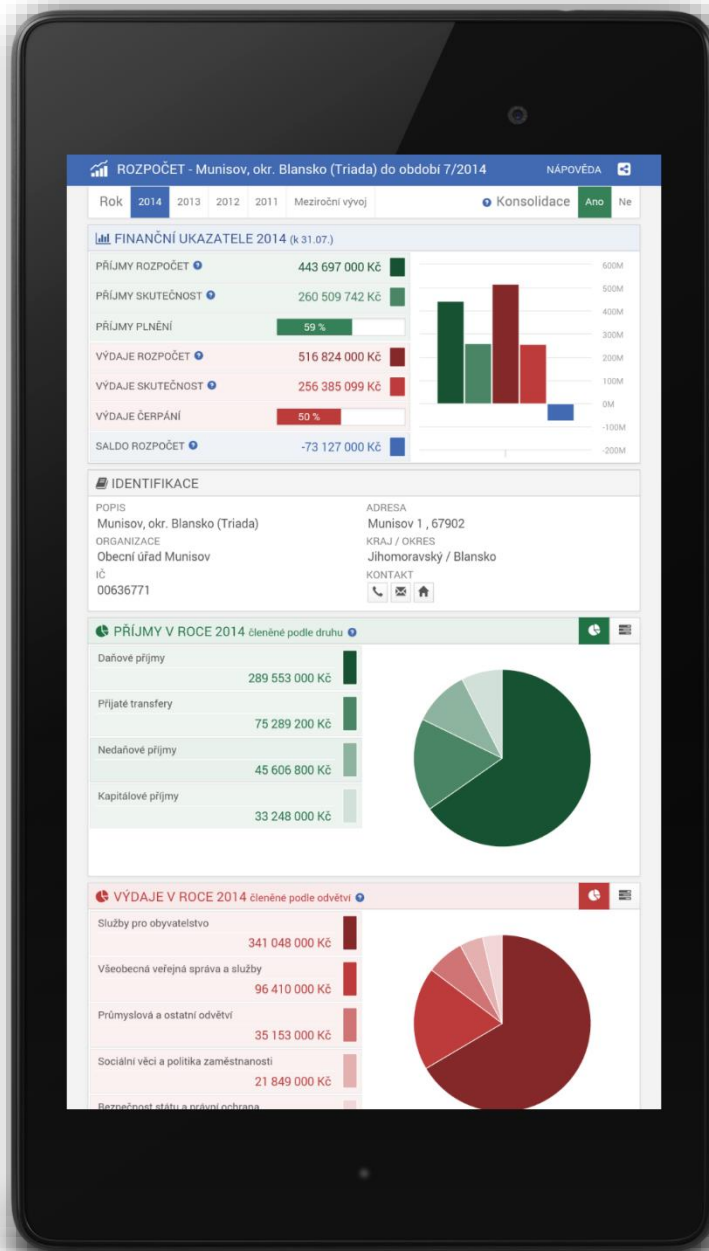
ROZPOČET - Munisov, okr. Blansko (Triada) do období 7/2014 NÁPOVĚDA

Rok 2014 2013 2012 2011 Meziroční vývoj Konsolidace Ano Ne

FINANČNÍ UKAZATELE 2014 (k 31.07.)

| | |
|---|---|
| PŘÍJMY ROZPOČET | 443 697 000 Kč |
| PŘÍJMY SKUTEČNOST | 260 509 742 Kč |
| PŘÍJMY PLNĚNÍ | 59 % |
| VÝDAJE ROZPOČET | 516 824 000 Kč |
| VÝDAJE SKUTEČNOST | 256 385 099 Kč |
| VÝDAJE ČERPÁNÍ | 50 % |
| SALDO ROZPOČET | -73 127 000 Kč |

600M
500M
400M
300M
200M
100M
0M
-100M
-200M

IDENTIFIKACE

POPIS
Munisov, okr. Blansko (Triada)
ORGANIZACE
Obecní úřad Munisov
IČ
00636771

ADRESA
Munisov 1 , 67902
KRAJ / OKRES
Jihomoravský / Blansko
KONTAKT

PŘÍJMY V ROCE 2014 členěné podle druhu

Daňové příjmy
289 553 000 Kč
Přijaté transfery
75 289 200 Kč
Nedaňové příjmy
45 606 800 Kč
Kapitálové příjmy
33 248 000 Kč

VÝDAJE V ROCE 2014 členěné podle odvětví

Služby pro obyvatelstvo
341 048 000 Kč
Všeobecná veřejná správa a služby
96 410 000 Kč
Průmyslová a ostatní odvětví
35 153 000 Kč
Sociální věci a politika zaměstnanosti
21 849 000 Kč
Bezpečnost státu a právní ochrana